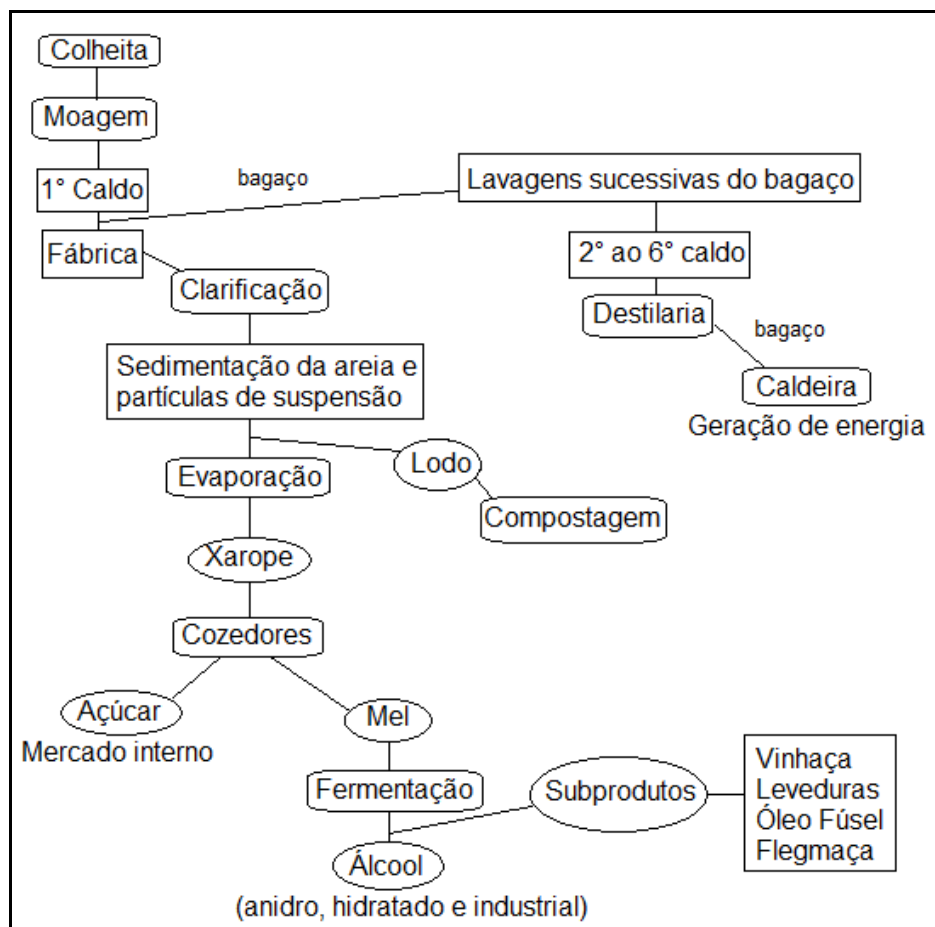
Colheita

Moagem

1° Caldo

bagaço

Lavagens sucessivas do bagaço

Fábrica

2° ao 6° caldo

Clarificação

Destilaria

bagaço

Sedimentação da areia e partículas de suspensão

Caldeira

Geração de energia

Lodo

Evaporação

Compostagem

Xarope

Cozedores

Açúcar

Mercado interno

Mel

Fermentação

Subprodutos

Vinhaça
Leveduras
Óleo Fúsel
Flegmaça

Álcool

(anidro, hidratado e industrial)